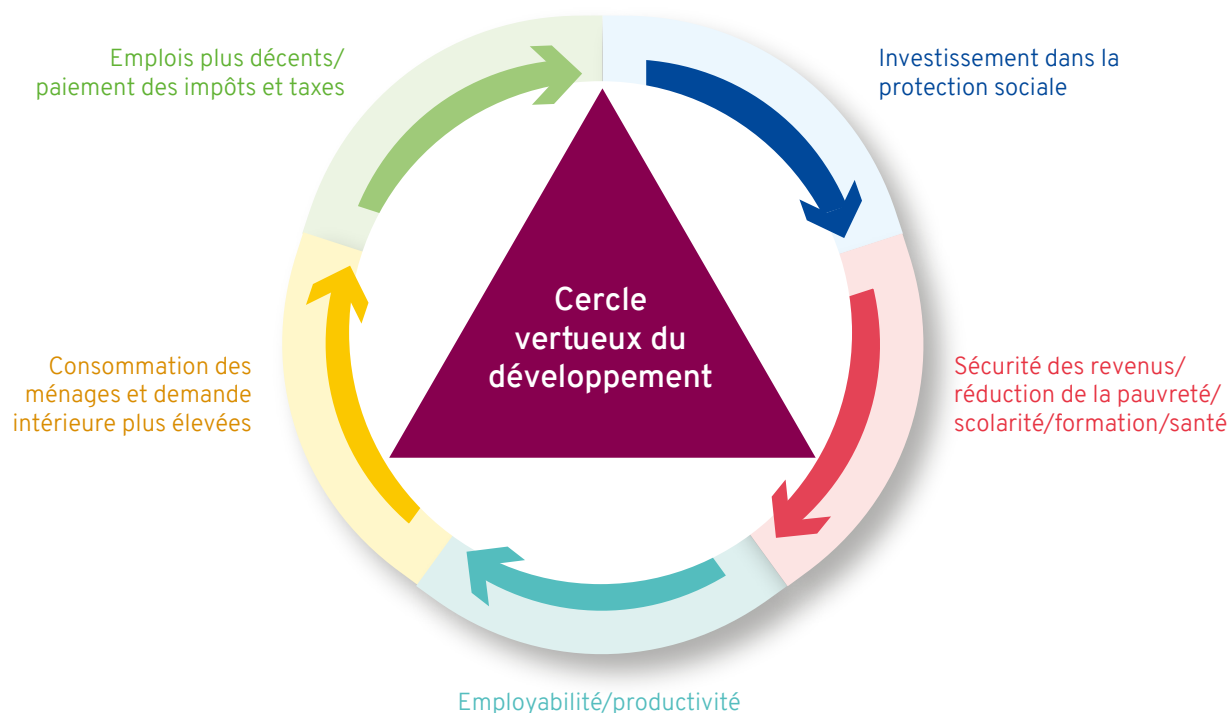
Emplois plus décents/ paiement des impôts et taxes

Investissement dans la protection sociale

Cercle vertueux du développement

Consommation des ménages et demande intérieure plus élevées

Sécurité des revenus/ réduction de la pauvreté/ scolarité/formation/santé

Employabilité/productivité